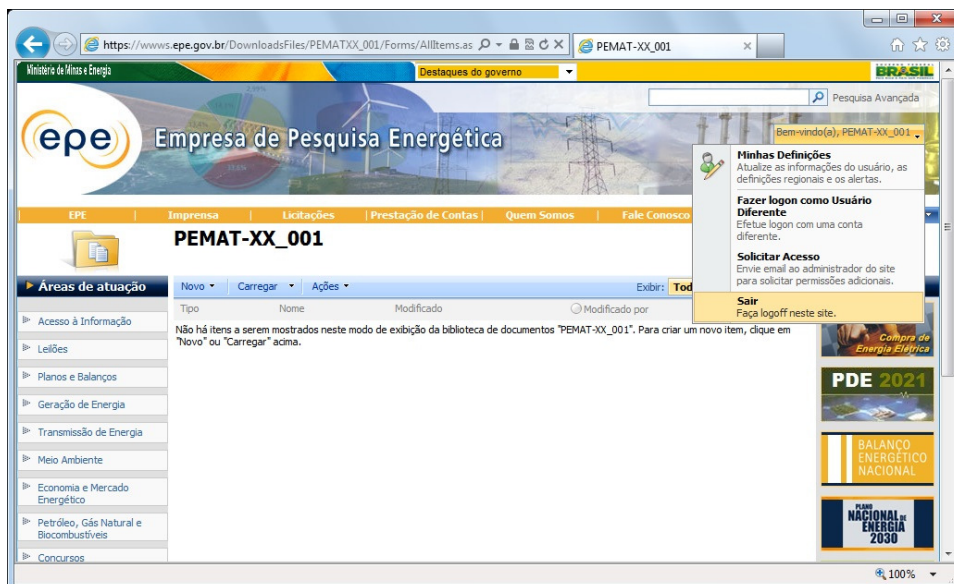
https://wwws.epe.gov.br/DownloadsFiles/PEMATXX_001/Forms/AllItems.as

PEMAT-XX_001

Ministério de Minas e Energia

Destaques do governo

BRASIL

Pesquisa Avançada

epe

Empresa de Pesquisa Energética

Bem-vindo(a), PEMAT-XX_001

Minhas Definições
Atualize as informações do usuário, as definições regionais e os alertas.

Fazer logon como Usuário Diferente
Efetue logon com uma conta diferente.

Solicitar Acesso
Envie email ao administrador do site para solicitar permissões adicionais.

Sair
Faça logoff neste site.

EPE | Imprensa | Licitações | Prestação de Contas | Quem Somos | Fale Conosco

PEMAT-XX_001

Áreas de atuação

Novo | Carregar | Ações

Exibir: Tod

| Tipo | Nome | Modificado | Modificado por |
|---|---|---|---|

Não há itens a serem mostrados neste modo de exibição da biblioteca de documentos "PEMAT-XX_001". Para criar um novo item, clique em "Novo" ou "Carregar" acima.

Acesso à Informação

Leilões

Planos e Balanços

Geração de Energia

Transmissão de Energia

Meio Ambiente

Economia e Mercado Energético

Petróleo, Gás Natural e Biocombustíveis

Concursos

Compra de Energia Elétrica

PDE 2021

BALANÇO ENERGÉTICO NACIONAL

PLANO NACIONAL DE ENERGIA 2030

100%